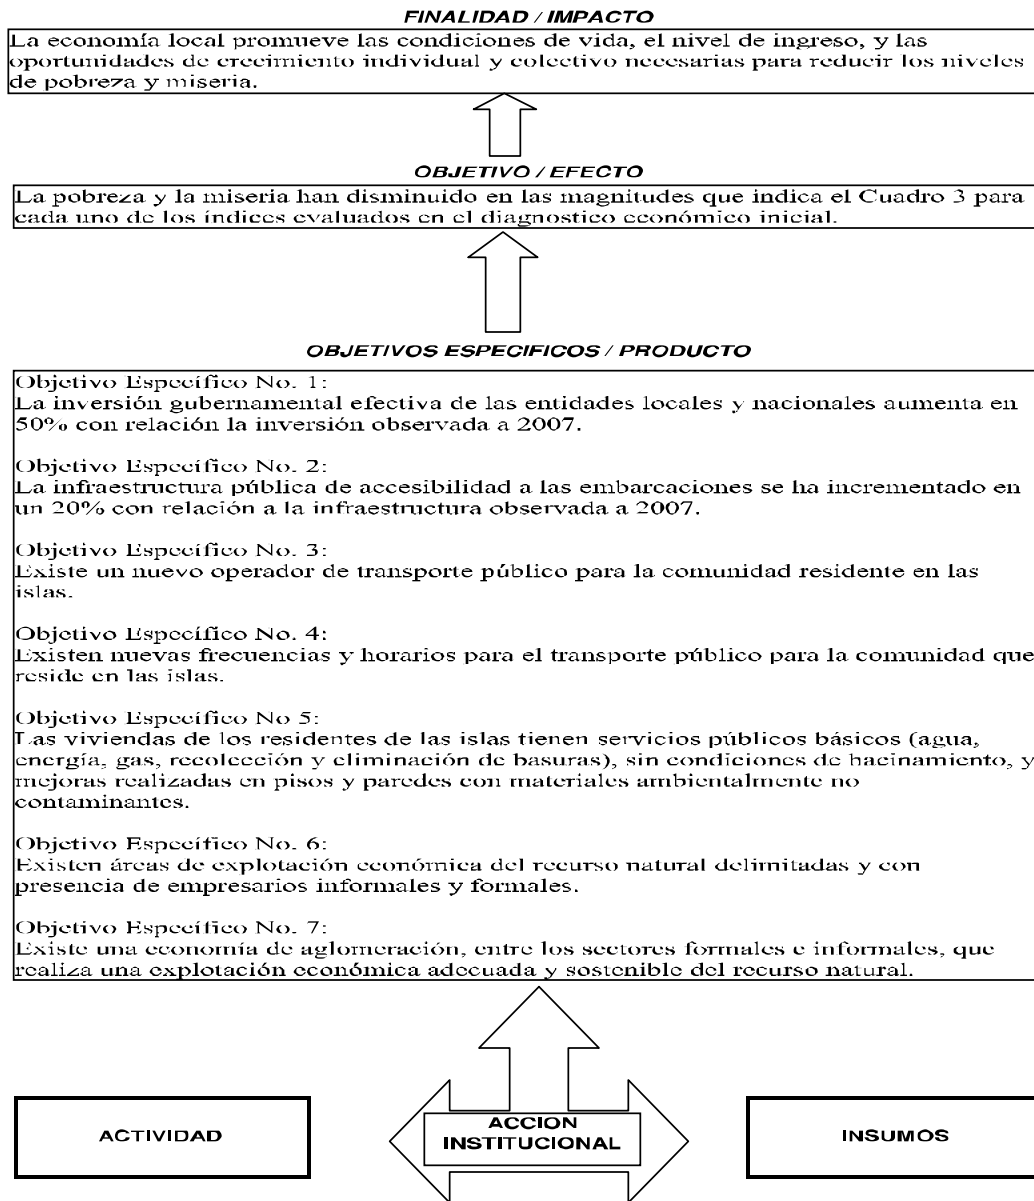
FINALIDAD / IMPACTO

La economía local promueve las condiciones de vida, el nivel de ingreso, y las oportunidades de crecimiento individual y colectivo necesarias para reducir los niveles de pobreza y miseria.

OBJETIVO / EFECTO

La pobreza y la miseria han disminuido en las magnitudes que indica el Cuadro 3 para cada uno de los índices evaluados en el diagnostico económico inicial.

OBJETIVOS ESPECIFICOS / PRODUCTO

Objetivo Específico No. 1:
La inversión gubernamental efectiva de las entidades locales y nacionales aumenta en 50% con relación la inversión observada a 2007.

Objetivo Específico No. 2:
La infraestructura pública de accesibilidad a las embarcaciones se ha incrementado en un 20% con relación a la infraestructura observada a 2007.

Objetivo Específico No. 3:
Existe un nuevo operador de transporte público para la comunidad residente en las islas.

Objetivo Específico No. 4:
Existen nuevas frecuencias y horarios para el transporte público para la comunidad que reside en las islas.

Objetivo Específico No 5:
Las viviendas de los residentes de las islas tienen servicios públicos básicos (agua, energía, gas, recolección y eliminación de basuras), sin condiciones de hacinamiento, y mejoras realizadas en pisos y paredes con materiales ambientalmente no contaminantes.

Objetivo Específico No. 6:
Existen áreas de explotación económica del recurso natural delimitadas y con presencia de empresarios informales y formales.

Objetivo Específico No. 7:
Existe una economía de aglomeración, entre los sectores formales e informales, que realiza una explotación económica adecuada y sostenible del recurso natural.

ACTIVIDAD

ACCION INSTITUCIONAL

INSUMOS